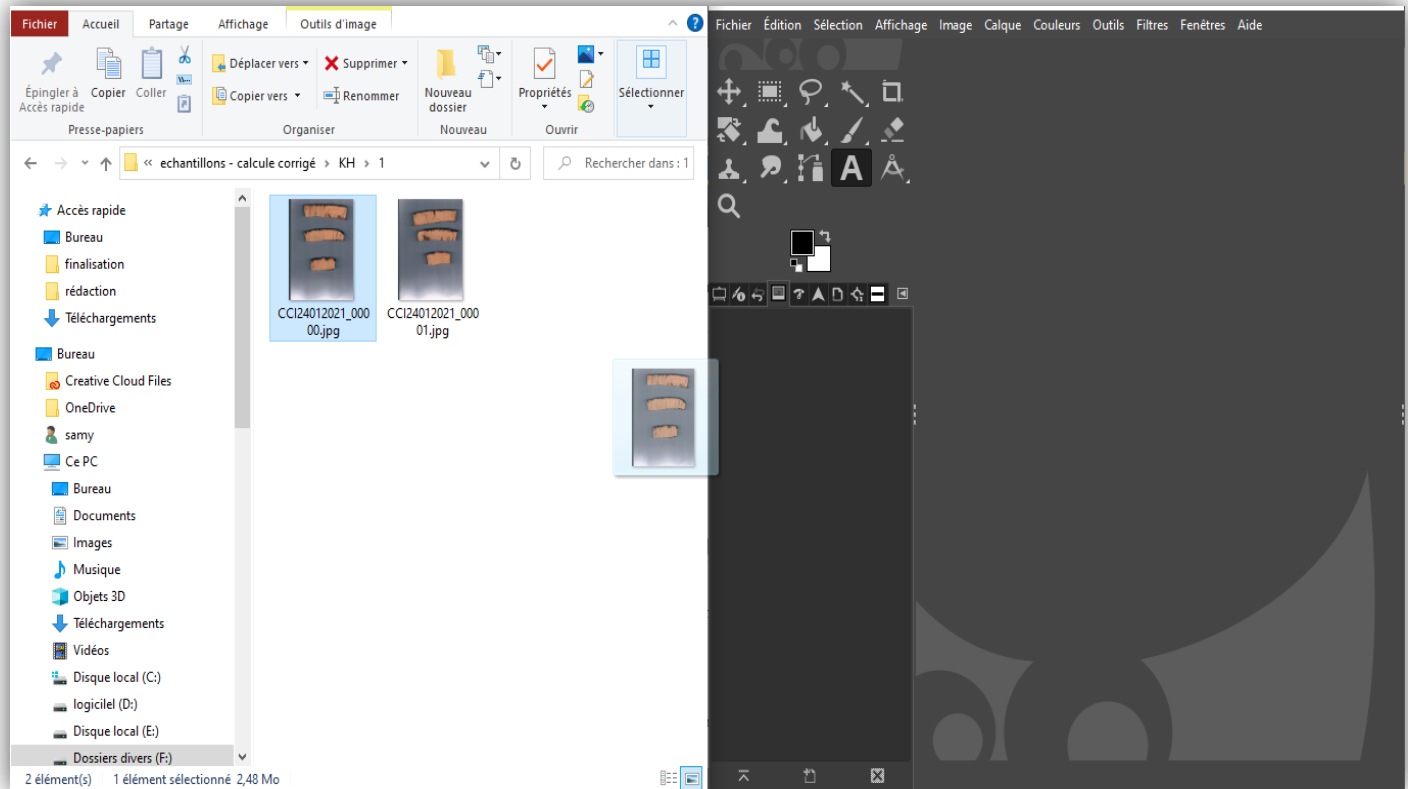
Fichier Accueil Partage Affichage Outils d'image

Épingler à Accès rapide Copier Coller
Presse-papiers

Déplacer vers Supprimer
Copier vers Renommer
Organiser

Nouveau dossier
Nouveau

Propriétés
Ouvrir

Sélectionner

« echantillons - calcule corrigé › KH › 1

Rechercher dans : 1

Accès rapide
Bureau
finalisation
rédaction
Téléchargements
Bureau
Creative Cloud Files
OneDrive
samy
Ce PC
Bureau
Documents
Images
Musique
Objets 3D
Téléchargements
Vidéos
Disque local (C:)
logicilel (D:)
Disque local (E:)
Dossiers divers (F:)

CCI24012021_00000.jpg
CCI24012021_00001.jpg

2 élément(s) 1 élément sélectionné 2,48 Mo

Fichier Édition Sélection Affichage Image Calque Couleurs Outils Filtres Fenêtres Aide

A